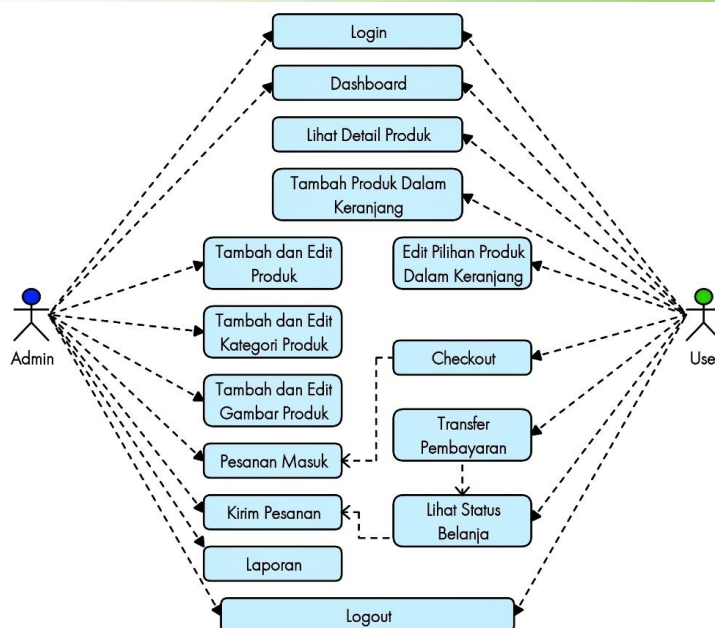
Login

Dashboard

Lihat Detail Produk

Tambah Produk Dalam Keranjang

Tambah dan Edit Produk

Edit Pilihan Produk Dalam Keranjang

Admin

Use

Tambah dan Edit Kategori Produk

Checkout

Tambah dan Edit Gambar Produk

Transfer Pembayaran

Pesanan Masuk

Kirim Pesanan

Lihat Status Belanja

Laporan

Logout